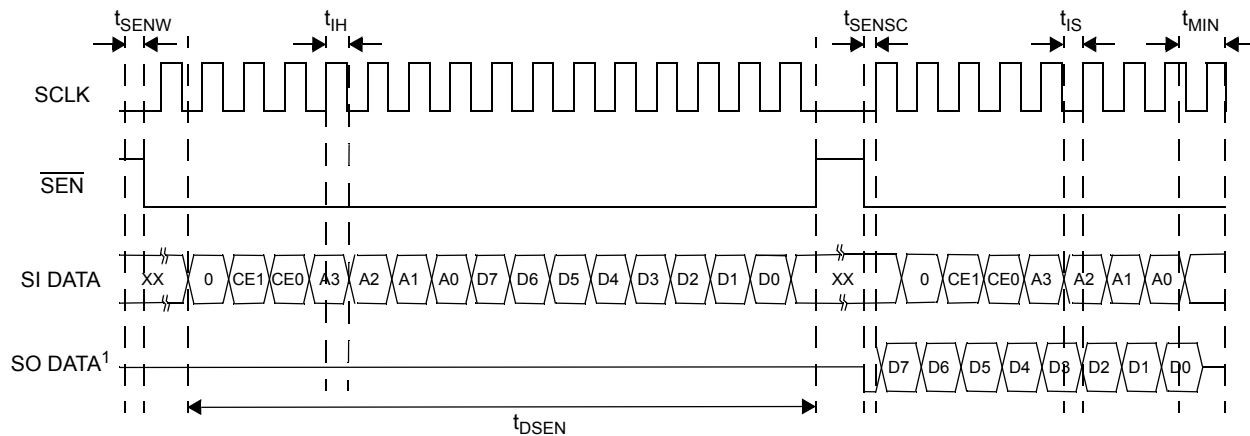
$t_{SENW}$ $t_{IH}$ $t_{SENSC}$ $t_{IS}$ $t_{MIN}$

SCLK

$\overline{SEN}$

SI DATA XX 0 CE1 CE0 A3 A2 A1 A0 D7 D6 D5 D4 D3 D2 D1 D0 XX 0 CE1 CE0 A3 A2 A1 A0

SO DATA$^1$ D7 D6 D5 D4 D3 D2 D1 D0

$t_{DSEN}$